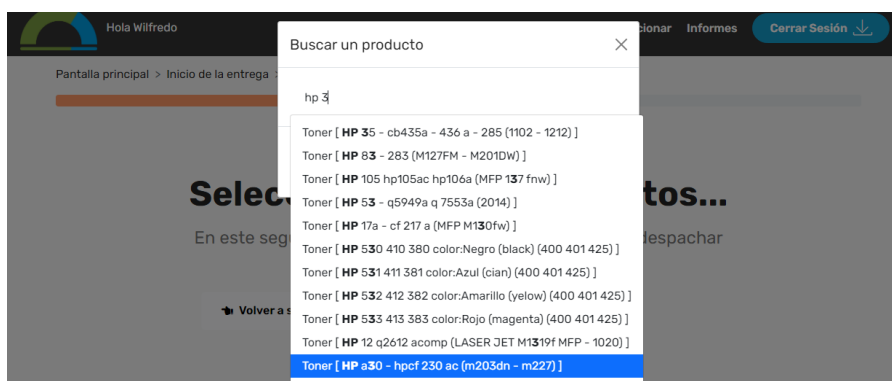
Hola Wilfredo

cionar Informes Cerrar Sesión

Pantalla principal > Inicio de la entrega >

Selec tos...

En este seg despachar

Volver a s

Buscar un producto

hp 3

Toner [ HP 35 - cb435a - 436 a - 285 (1102 - 1212) ]

Toner [ HP 83 - 283 (M127FM - M201DW) ]

Toner [ HP 105 hp105ac hp106a (MFP 137 fnw) ]

Toner [ HP 53 - q5949a q 7553a (2014) ]

Toner [ HP 17a - cf 217 a (MFP M130fw) ]

Toner [ HP 530 410 380 color:Negro (black) (400 401 425) ]

Toner [ HP 531 411 381 color:Azul (cian) (400 401 425) ]

Toner [ HP 532 412 382 color:Amarillo (yelow) (400 401 425) ]

Toner [ HP 533 413 383 color:Rojo (magenta) (400 401 425) ]

Toner [ HP 12 q2612 acomp (LASER JET M1319f MFP - 1020) ]

Toner [ HP a30 - hpcf 230 ac (m203dn - m227) ]